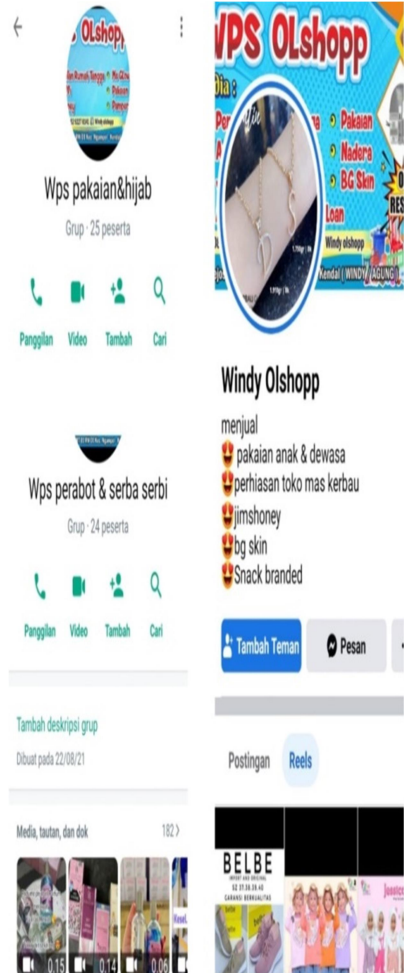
Wps pakaian&hijab
Grup · 25 peserta
Panggilan Video Tambah Cari

Wps perabot & serba serbi
Grup · 24 peserta
Panggilan Video Tambah Cari

Tambah deskripsi grup
Dibuat pada 22/08/21

Media, tautan, dan dok 182 >
0:15 0:14 0:06

WPS OLshopp
Pakaian
Nadera
BG Skin
Windy olshopp
Kendal (WINDY JAGUNG)

Windy Olshopp
menjual
😍pakaian anak & dewasa
😍perhiasan toko mas kerbau
😍jimshoney
😍bg skin
😍Snack branded

Tambah Teman Pesan

Postingan Reels

BELBE